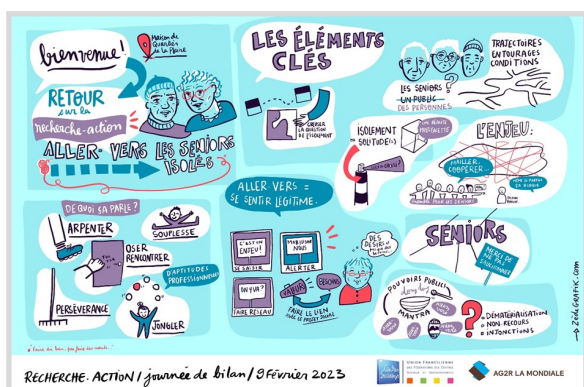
bienvenue !

Maison de Retraite de la Plaine

RETOUR sur la recherche-action

ALLER-VERS LES SENIORS ISOLÉS

LES ÉLÉMENTS CLÉS

CERNER LA QUESTION DE L'ISOLEMENT

LES SENIORS ≠ UN PUBLIC DES PERSONNES

TRAJECTOIRES ENTOURAGES CONDITIONS

ISOLEMENT SOLITUDE(S)

UNE RÉALITÉ PROTÉIFORME

L'ENJEU :

TRAVAILLER... COOPÉRER...

De quoi ça parle ?

ARPENTER

SOUPLESSE

OSER RENCONTRER

D'APTITUDES PROFESSIONNELLES

PERSÉVÉRANCE

JONGLER

ALLER-VERS = SE SENTIR LÉGITIME

C'EST UN ENJEU !

SE SAISIR

MAILLAGE NOUS

ALERTER

UN OUI

FAIRE RÉSEAU

FAIRE LE LIEN

DES DÉSIRS ?

SENIORS

MÉDIATISATION ? NE PAS SOLLICITER

POUVOIRS PUBLICS

MANTRA

DÉMATÉRIALISATION

NON-RECOURS

INJONCTIONS

"Faire du lien, pas faire des robots..."

zedgraphic.com

RECHERCHE-ACTION / Journée de bilan / 9 Février 2023

UNION FRANCILIENNE DES FÉDÉRATIONS DES CENTRES SOCIAUX ET SOCIOCULTURELS

AG2R LA MONDIALE